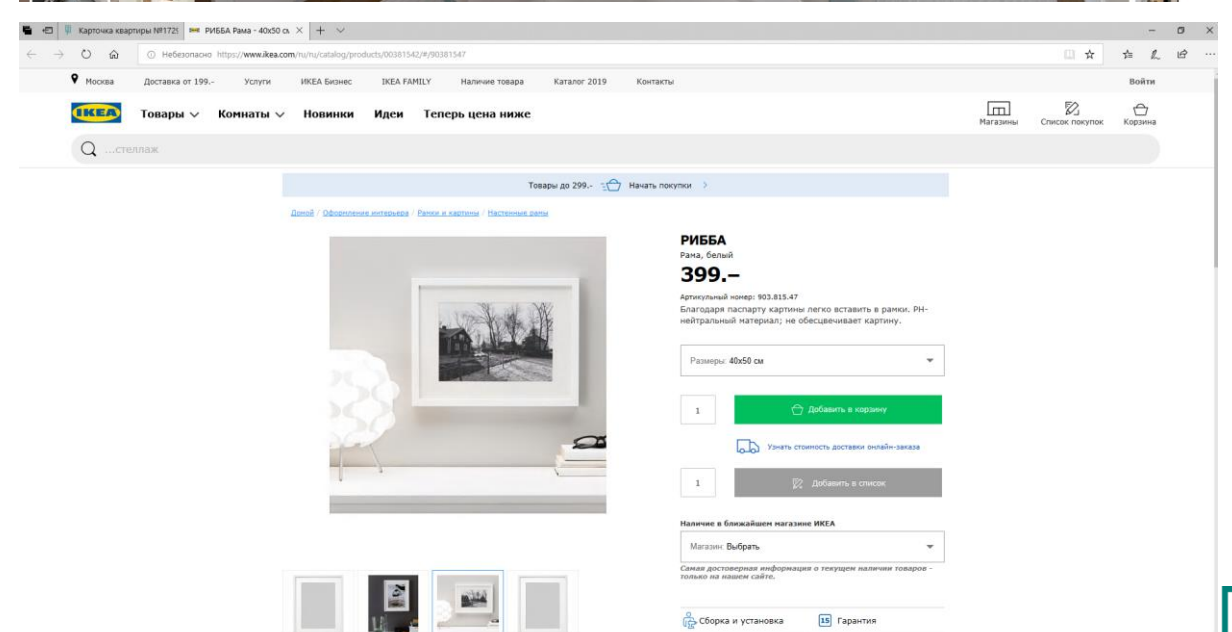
Карточка квартиры №172! РИББА Рама - 40x50 см

Небезопасно https://www.ikea.com/ru/ru/catalog/products/00381542/#/90381547

Москва Доставка от 199.- Услуги ИКЕА Бизнес IKEA FAMILY Наличие товара Каталог 2019 Контакты Войти

IKEA Товары Комнаты Новинки Идеи Теперь цена ниже

Магазины Список покупок Корзина

...стеллаж

Товары до 299.- Начать покупки

Домой / Оформление интерьера / Рамки и картины / Настенные рамы

РИББА

Рама, белый

399.–

Артикульный номер: 903.815.47

Благодаря паспарту картины легко вставить в рамки. PH-нейтральный материал; не обесцвечивает картину.

Размеры: 40x50 см

1

Добавить в корзину

Узнать стоимость доставки онлайн-заказа

1

Добавить в список

Наличие в ближайшем магазине ИКЕА

Магазин: Выбрать

Самая достоверная информация о текущем наличии товаров - только на нашем сайте.

Сборка и установка

15 Гарантия